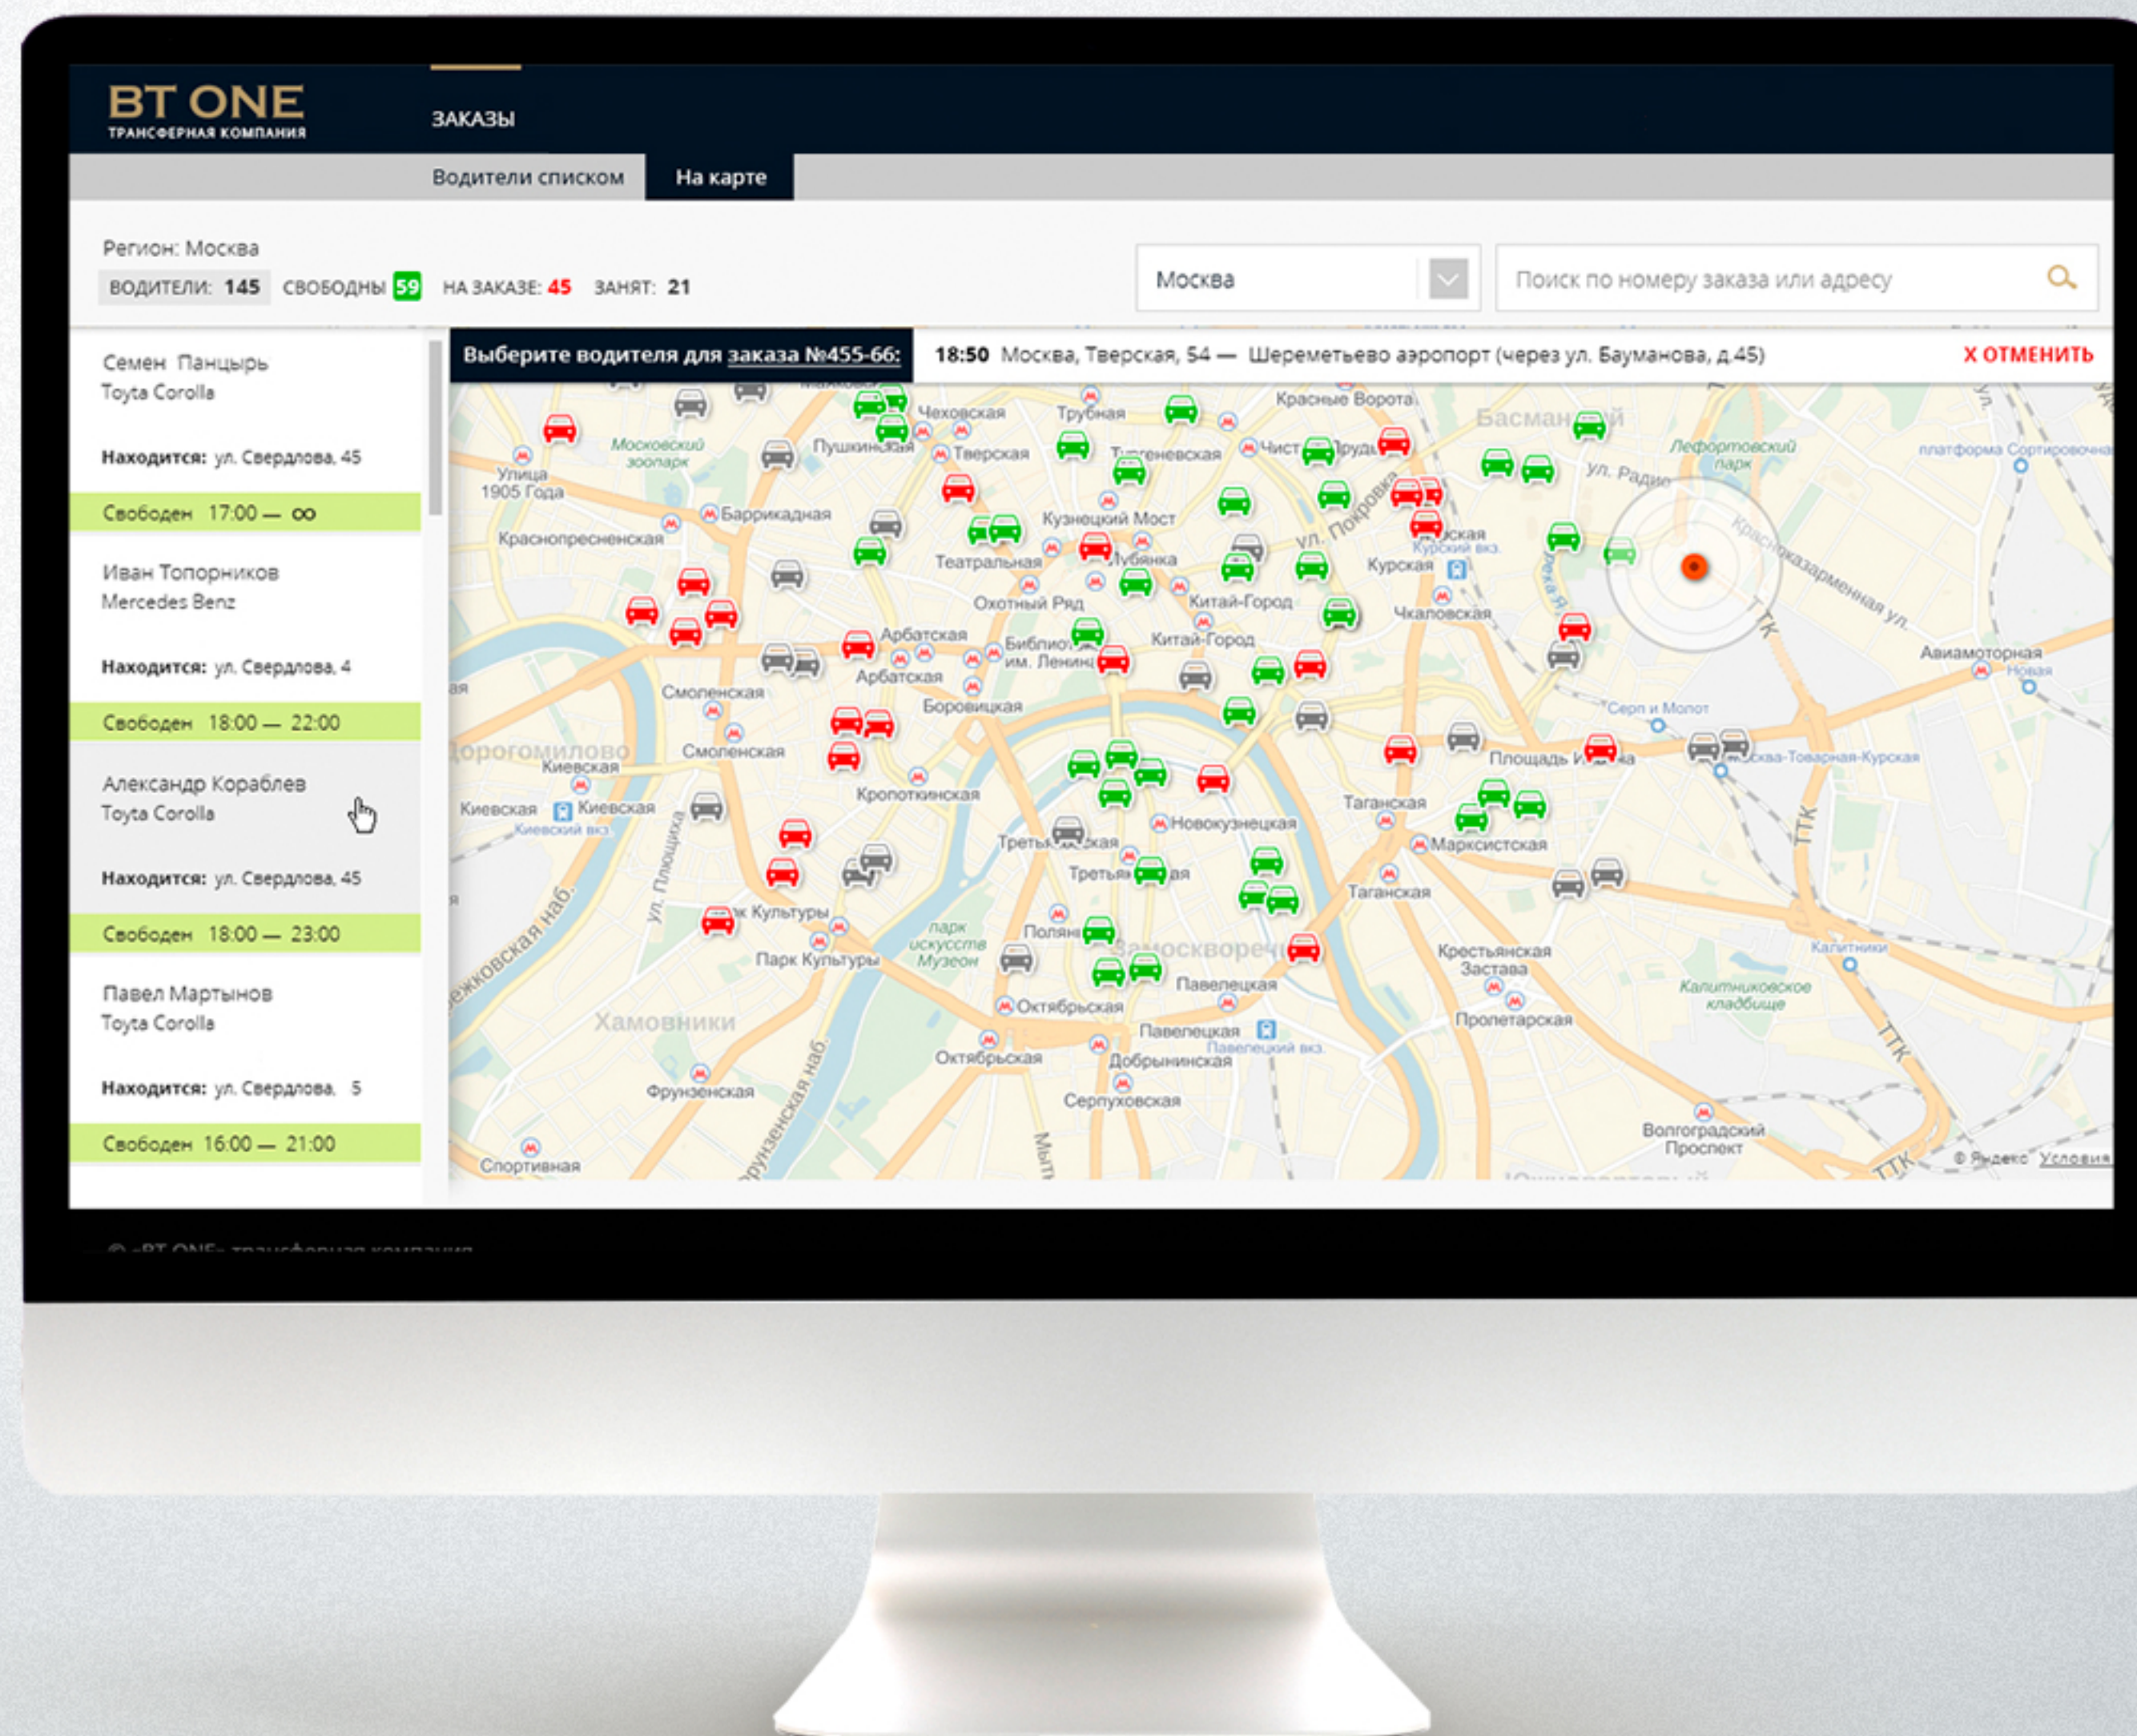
BT ONE
ТРАНСФЕРНАЯ КОМПАНИЯ

ЗАКАЗЫ

Водители списком
На карте

Регион: Москва
ВОДИТЕЛИ: 145 СВОБОДНЫ 59 НА ЗАКАЗЕ: 45 ЗАНЯТ: 21

Москва

Поиск по номеру заказа или адресу

Семен Панцырь
Toyta Corolla
Находится: ул. Свердлова, 45
Свободен 17:00 — ∞

Иван Топорников
Mercedes Benz
Находится: ул. Свердлова, 4
Свободен 18:00 — 22:00

Александр Кораблев
Toyta Corolla
Находится: ул. Свердлова, 45
Свободен 18:00 — 23:00

Павел Мартынов
Toyta Corolla
Находится: ул. Свердлова, 5
Свободен 16:00 — 21:00

Выберите водителя для заказа №455-66: 18:50 Москва, Тверская, 54 — Шереметьево аэропорт (через ул. Бауманова, д.45) Х ОТМЕНИТЬ

Чеховская Трубная Красные Ворота Басманный Московский зоопарк Пушкинская Тверская Тургеневская Чистые пруды Лефортовский парк Ул. Радио платформа Сортировочная Улица 1905 Года Баррикадная Кузнецкий Мост Краснопресненская Театральная Лубянка ул. Покровка Курская Курский вкз. Охотный Ряд Китай-Город Чкаловская Красноказарменная ул. Арбатская Библиотека им. Ленина Китай-Город Авиамоторная Новая Смоленская Арбатская Боровицкая Серп и Молот Дорогомилово Смоленская Киевская Площадь Ильича Москва-Товарная-Курская Киевская Киевская Киевский вкз Кропоткинская Таганская Новокузнецкая Третьяковская Марксистская Третьяковская ТТК ул. Плющиха Таганская Парк Культуры Парк Культуры парк искусств Музеон Полянка Замоскворечье Крестьянская Застава Калитники Октябрьская Павелецкая Калитниковское кладбище Хамовники Павелецкая Павелецкий вкз. Пролетарская Октябрьская Добрынинская Фрунзенская Серпуховская Волгоградский Проспект Спортивная © Яндекс Условия

© «BT ONE» трансферная компания